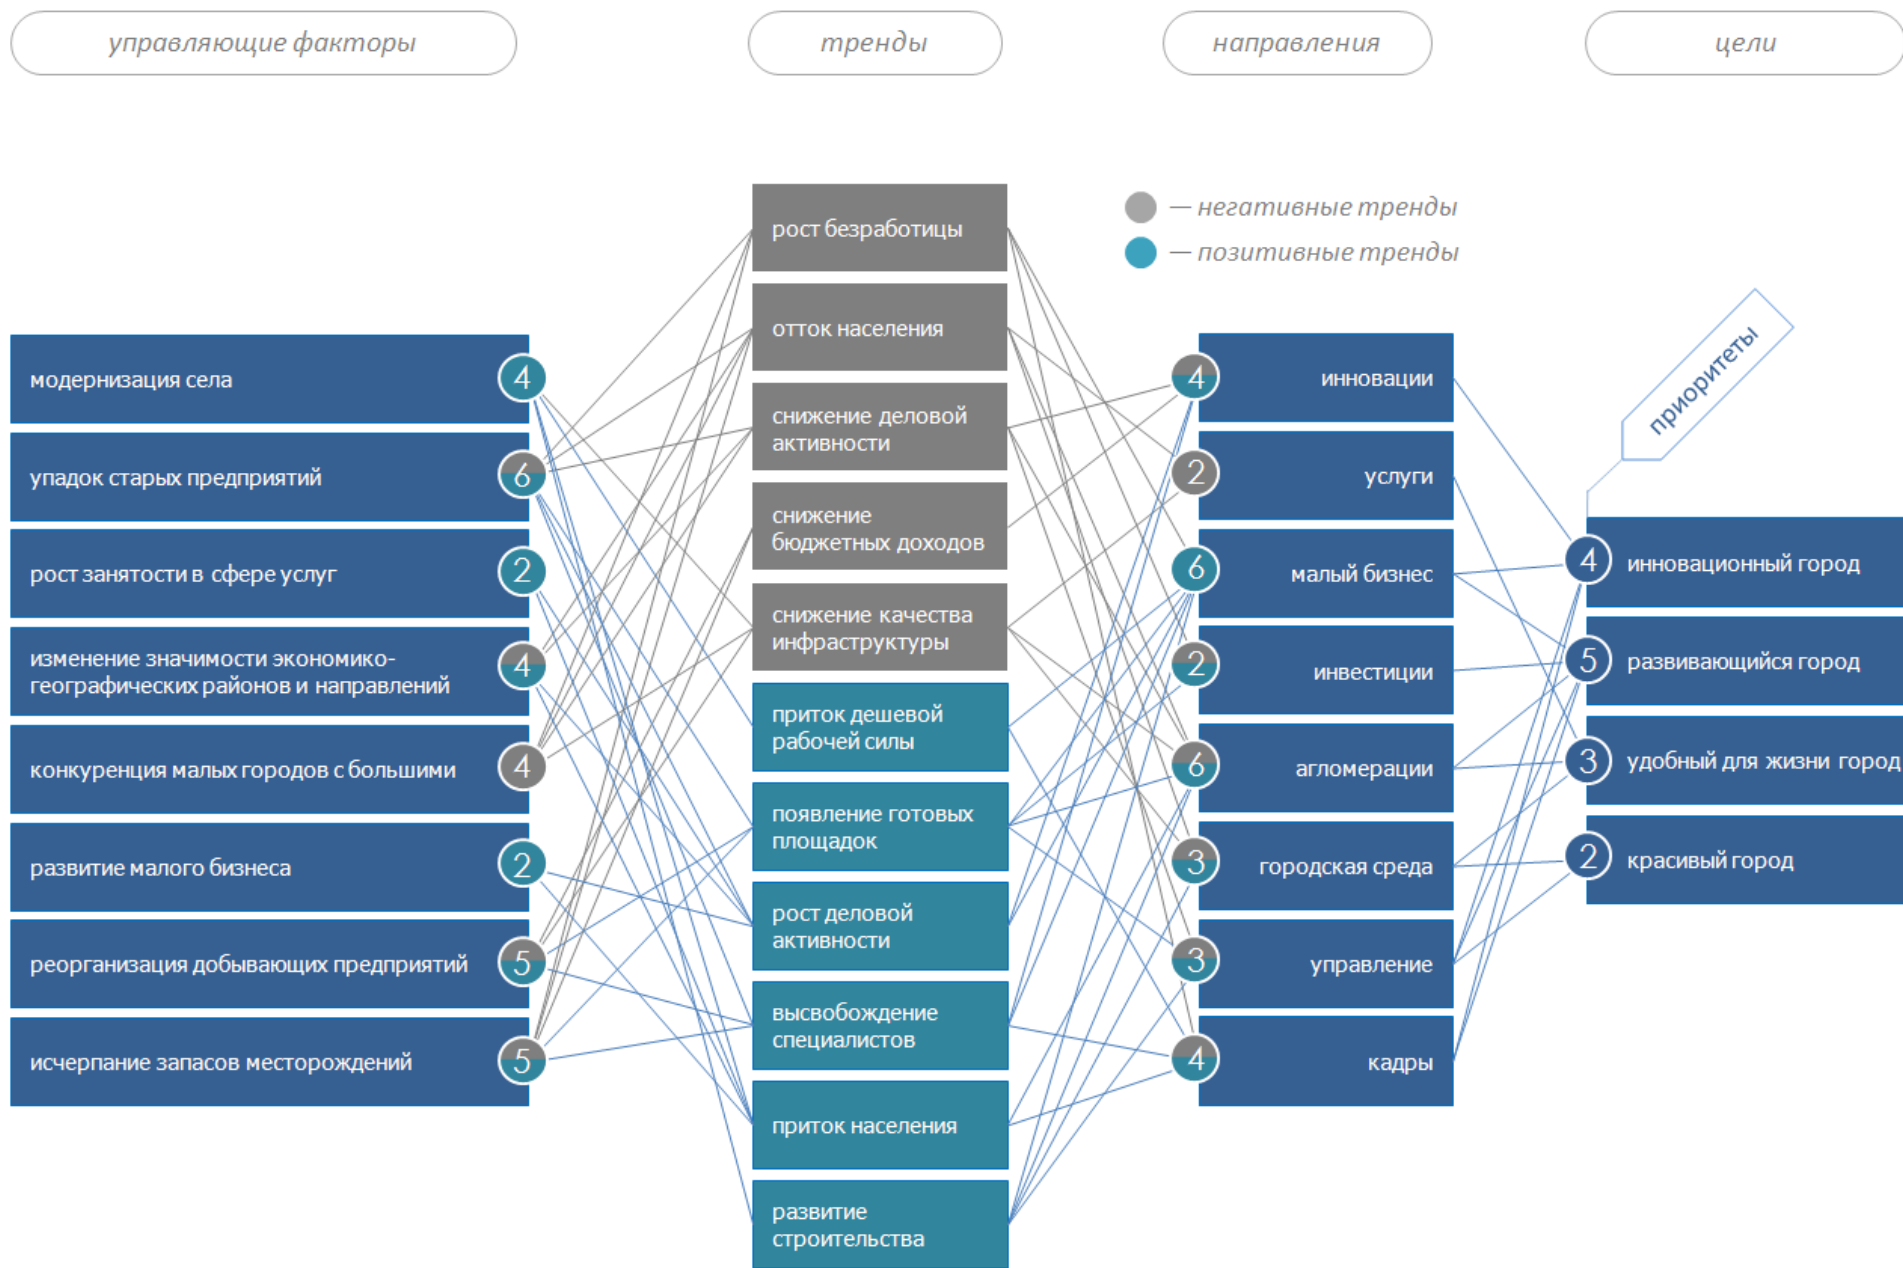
управляющие факторы

тренды

направления

цели

— негативные тренды

— позитивные тренды

модернизация села 4

упадок старых предприятий 6

рост занятости в сфере услуг 2

изменение значимости экономико-географических районов и направлений 4

конкуренция малых городов с большими 4

развитие малого бизнеса 2

реорганизация добывающих предприятий 5

исчерпание запасов месторождений 5

рост безработицы

отток населения

снижение деловой активности

снижение бюджетных доходов

снижение качества инфраструктуры

приток дешевой рабочей силы

появление готовых площадок

рост деловой активности

высвобождение специалистов

приток населения

развитие строительства

4 инновации

2 услуги

6 малый бизнес

2 инвестиции

6 агломерации

3 городская среда

3 управление

4 кадры

приоритеты

4 инновационный город

5 развивающийся город

3 удобный для жизни город

2 красивый город